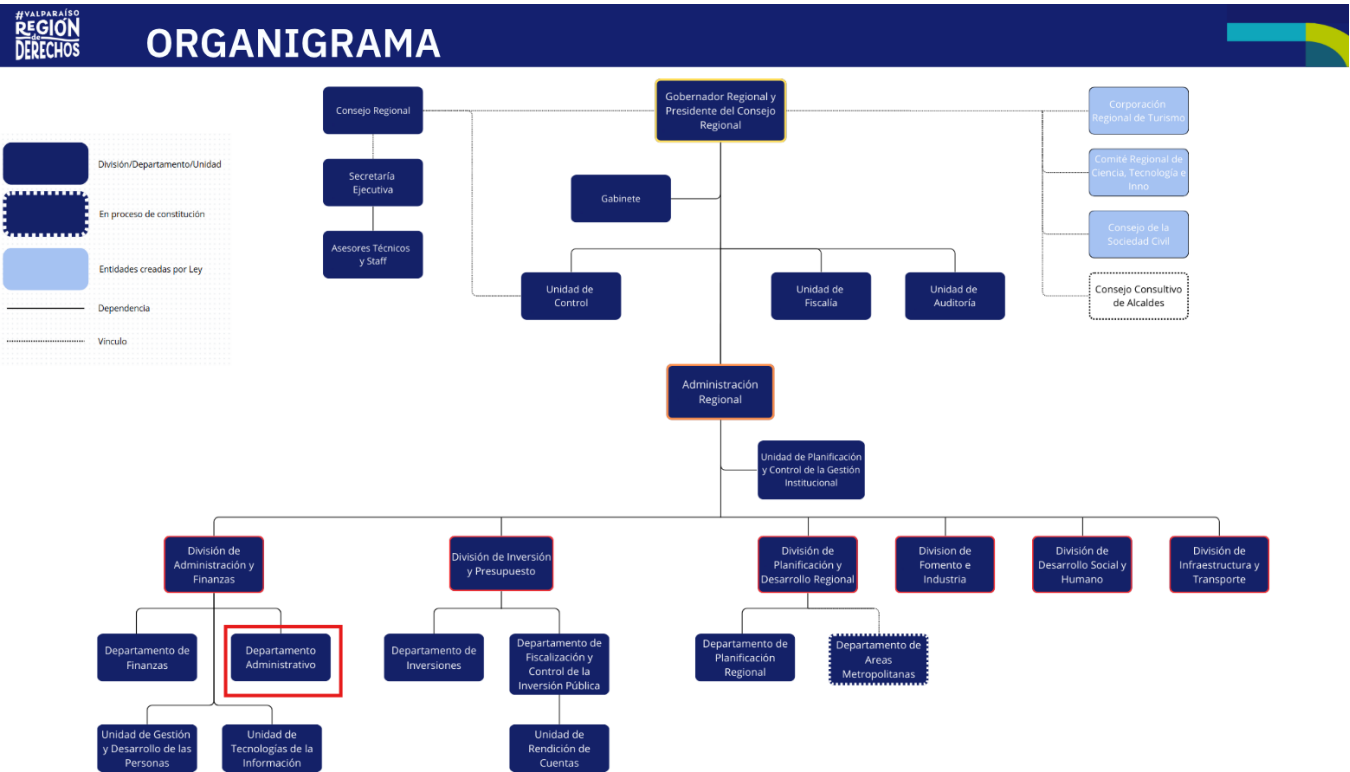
#VALPARAÍSO REGIÓN de DERECHOS

ORGANIGRAMA

División/Departamento/Unidad

En proceso de constitución

Entidades creadas por Ley

Dependencia

Vinculo

Consejo Regional

Secretaría Ejecutiva

Asesores Técnicos y Staff

Gobernador Regional y Presidente del Consejo Regional

Gabinete

Unidad de Control

Unidad de Fiscalía

Unidad de Auditoría

Corporación Regional de Turismo

Comité Regional de Ciencia, Tecnología e Inno

Consejo de la Sociedad Civil

Consejo Consultivo de Alcaldes

Administración Regional

Unidad de Planificación y Control de la Gestión Institucional

División de Administración y Finanzas

División de Inversión y Presupuesto

División de Planificación y Desarrollo Regional

Division de Fomento e Industria

División de Desarrollo Social y Humano

División de Infraestructura y Transporte

Departamento de Finanzas

Departamento Administrativo

Departamento de Inversiones

Departamento de Fiscalización y Control de la Inversión Pública

Departamento de Planificación Regional

Departamento de Areas Metropolitanas

Unidad de Gestión y Desarrollo de las Personas

Unidad de Tecnologías de la Información

Unidad de Rendición de Cuentas